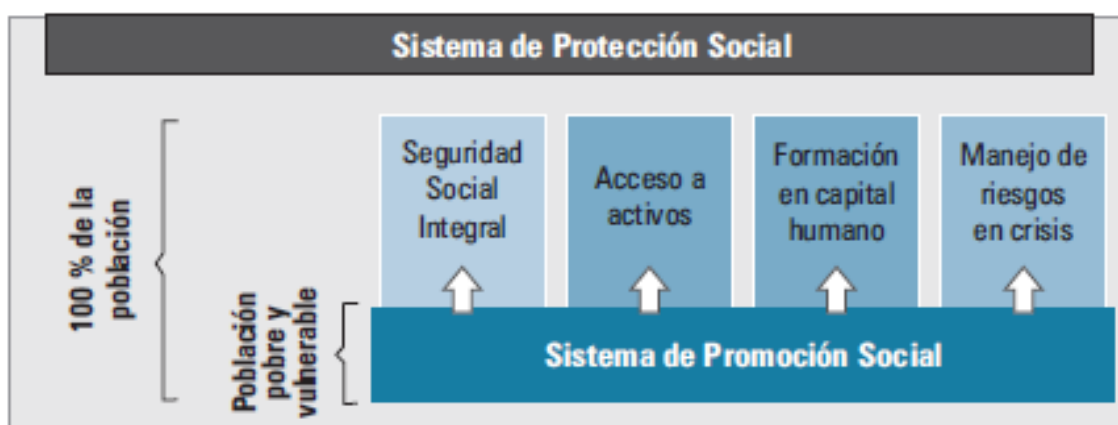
Sistema de Protección Social

100 % de la población

Seguridad Social Integral

Acceso a activos

Formación en capital humano

Manejo de riesgos en crisis

Población pobre y vulnerable

Sistema de Promoción Social